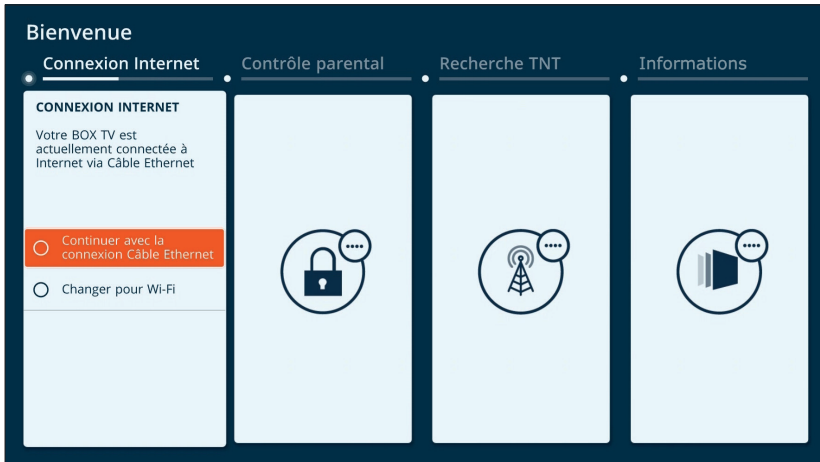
Bienvenue

Connexion Internet

Contrôle parental

Recherche TNT

Informations

CONNEXION INTERNET

Votre BOX TV est actuellement connectée à Internet via Câble Ethernet

Continuer avec la connexion Câble Ethernet

Changer pour Wi-Fi